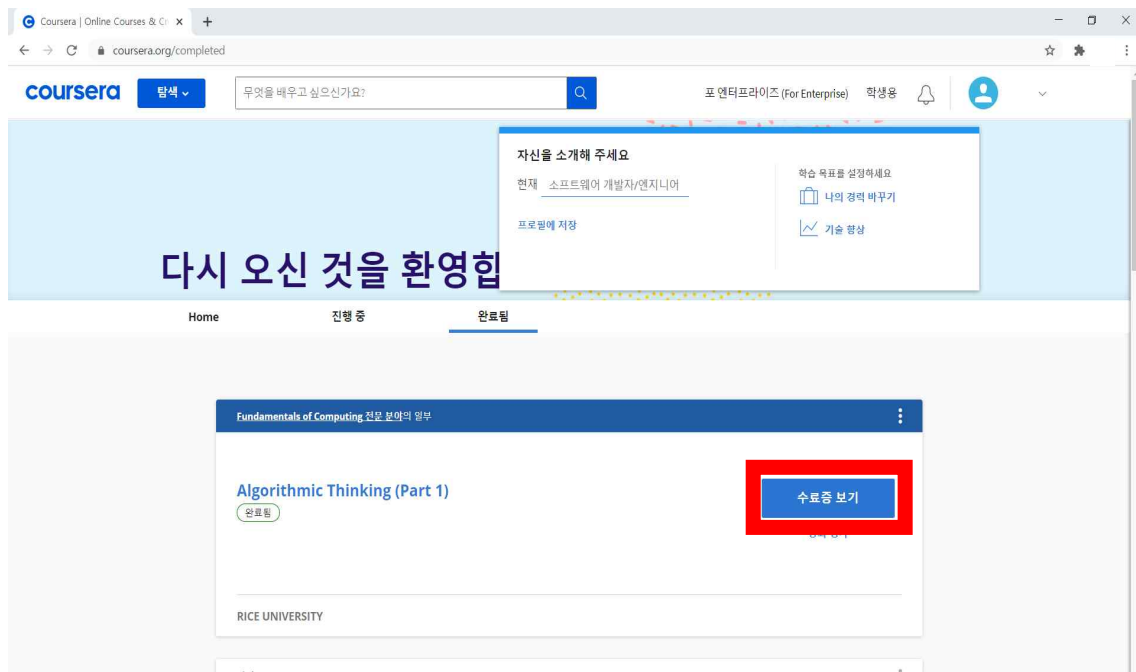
Coursera | Online Courses & Cr ×

coursera.org/completed

coursera

탐색

무엇을 배우고 싶으신가요?

포 엔터프라이즈 (For Enterprise)

학생용

자신을 소개해 주세요

현재 소프트웨어 개발자/엔지니어

프로필에 저장

학습 목표를 설정하세요

나의 경력 바꾸기

기술 향상

다시 오신 것을 환영합

Home

진행 중

완료됨

Fundamentals of Computing 전문 분야의 일부

Algorithmic Thinking (Part 1)

완료됨

수료증 보기

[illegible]

RICE UNIVERSITY